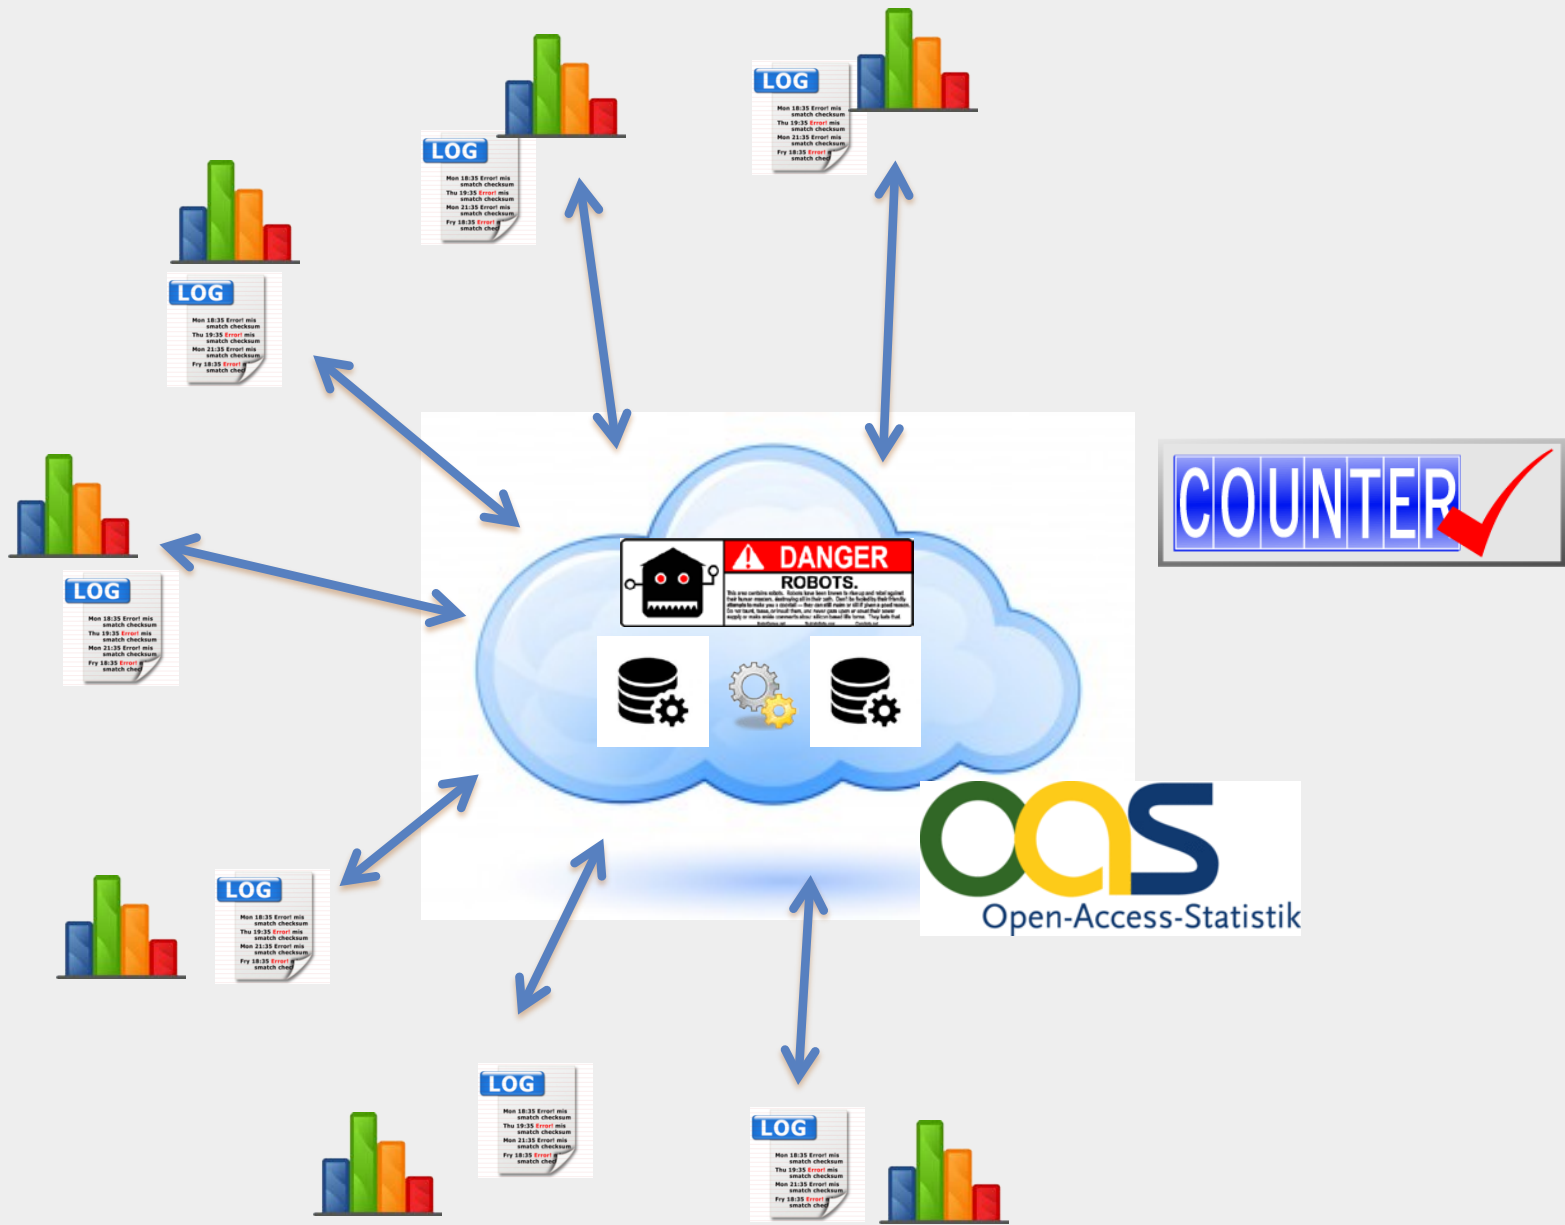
LOG
Mon 18:35 Error! mis smatch checksum
Thu 19:35 Error! mis smatch checksum
Mon 21:35 Error! mis smatch checksum
Fry 18:35 Error! smatch che

LOG
Mon 18:35 Error! mis smatch checksum
Thu 19:35 Error! mis smatch checksum
Mon 21:35 Error! mis smatch checksum
Fry 18:35 Error! smatch che

LOG
Mon 18:35 Error! mis smatch checksum
Thu 19:35 Error! mis smatch checksum
Mon 21:35 Error! mis smatch checksum
Fry 18:35 Error! smatch che

LOG
Mon 18:35 Error! mis smatch checksum
Thu 19:35 Error! mis smatch checksum
Mon 21:35 Error! mis smatch checksum
Fry 18:35 Error! smatch che

COUNTER

DANGER
ROBOTS.
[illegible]

LOG
Mon 18:35 Error! mis smatch checksum
Thu 19:35 Error! mis smatch checksum
Mon 21:35 Error! mis smatch checksum
Fry 18:35 Error! smatch che

oas
Open-Access-Statistik

LOG
Mon 18:35 Error! mis smatch checksum
Thu 19:35 Error! mis smatch checksum
Mon 21:35 Error! mis smatch checksum
Fry 18:35 Error! smatch che

LOG
Mon 18:35 Error! mis smatch checksum
Thu 19:35 Error! mis smatch checksum
Mon 21:35 Error! mis smatch checksum
Fry 18:35 Error! smatch che